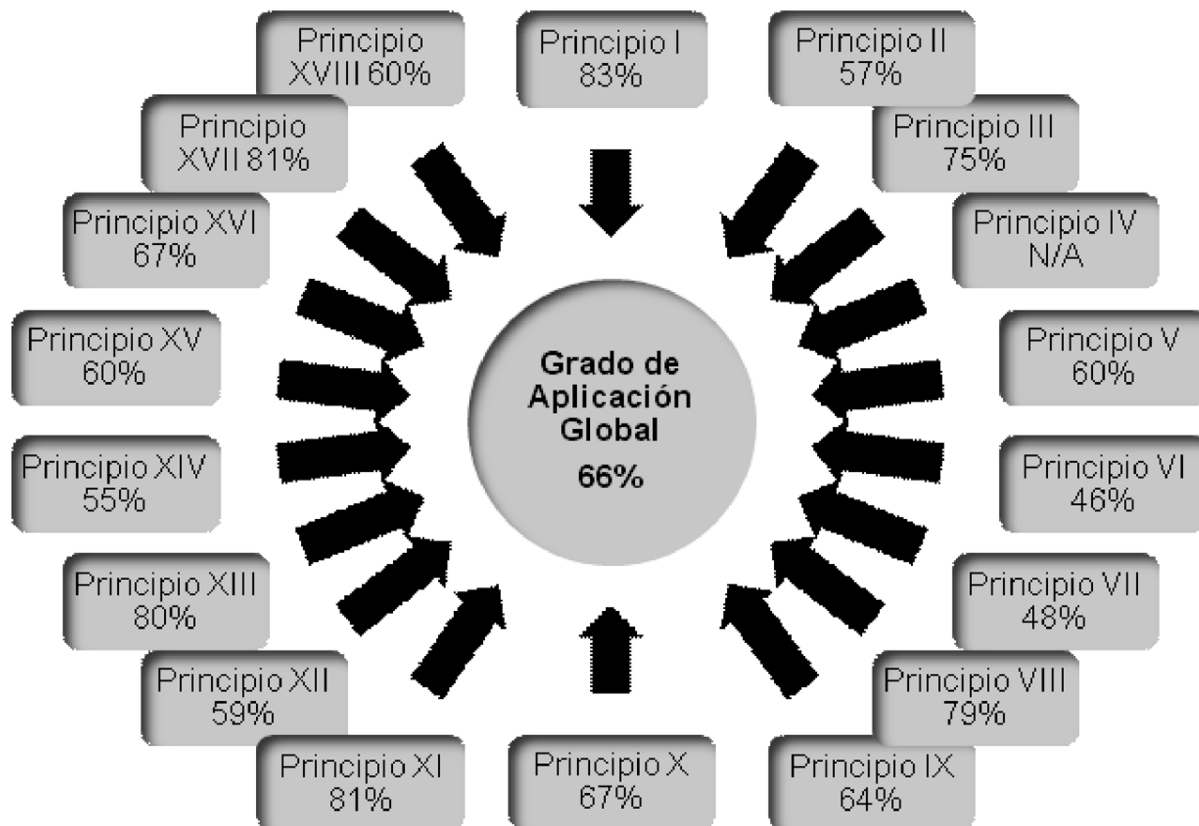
Principio I
83%

Principio II
57%

Principio III
75%

Principio IV
N/A

Principio V
60%

Principio VI
46%

Principio VII
48%

Principio VIII
79%

Principio IX
64%

Principio X
67%

Principio XI
81%

Principio XII
59%

Principio XIII
80%

Principio XIV
55%

Principio XV
60%

Principio XVI
67%

Principio XVII 81%

Principio XVIII 60%

Grado de Aplicación Global
66%